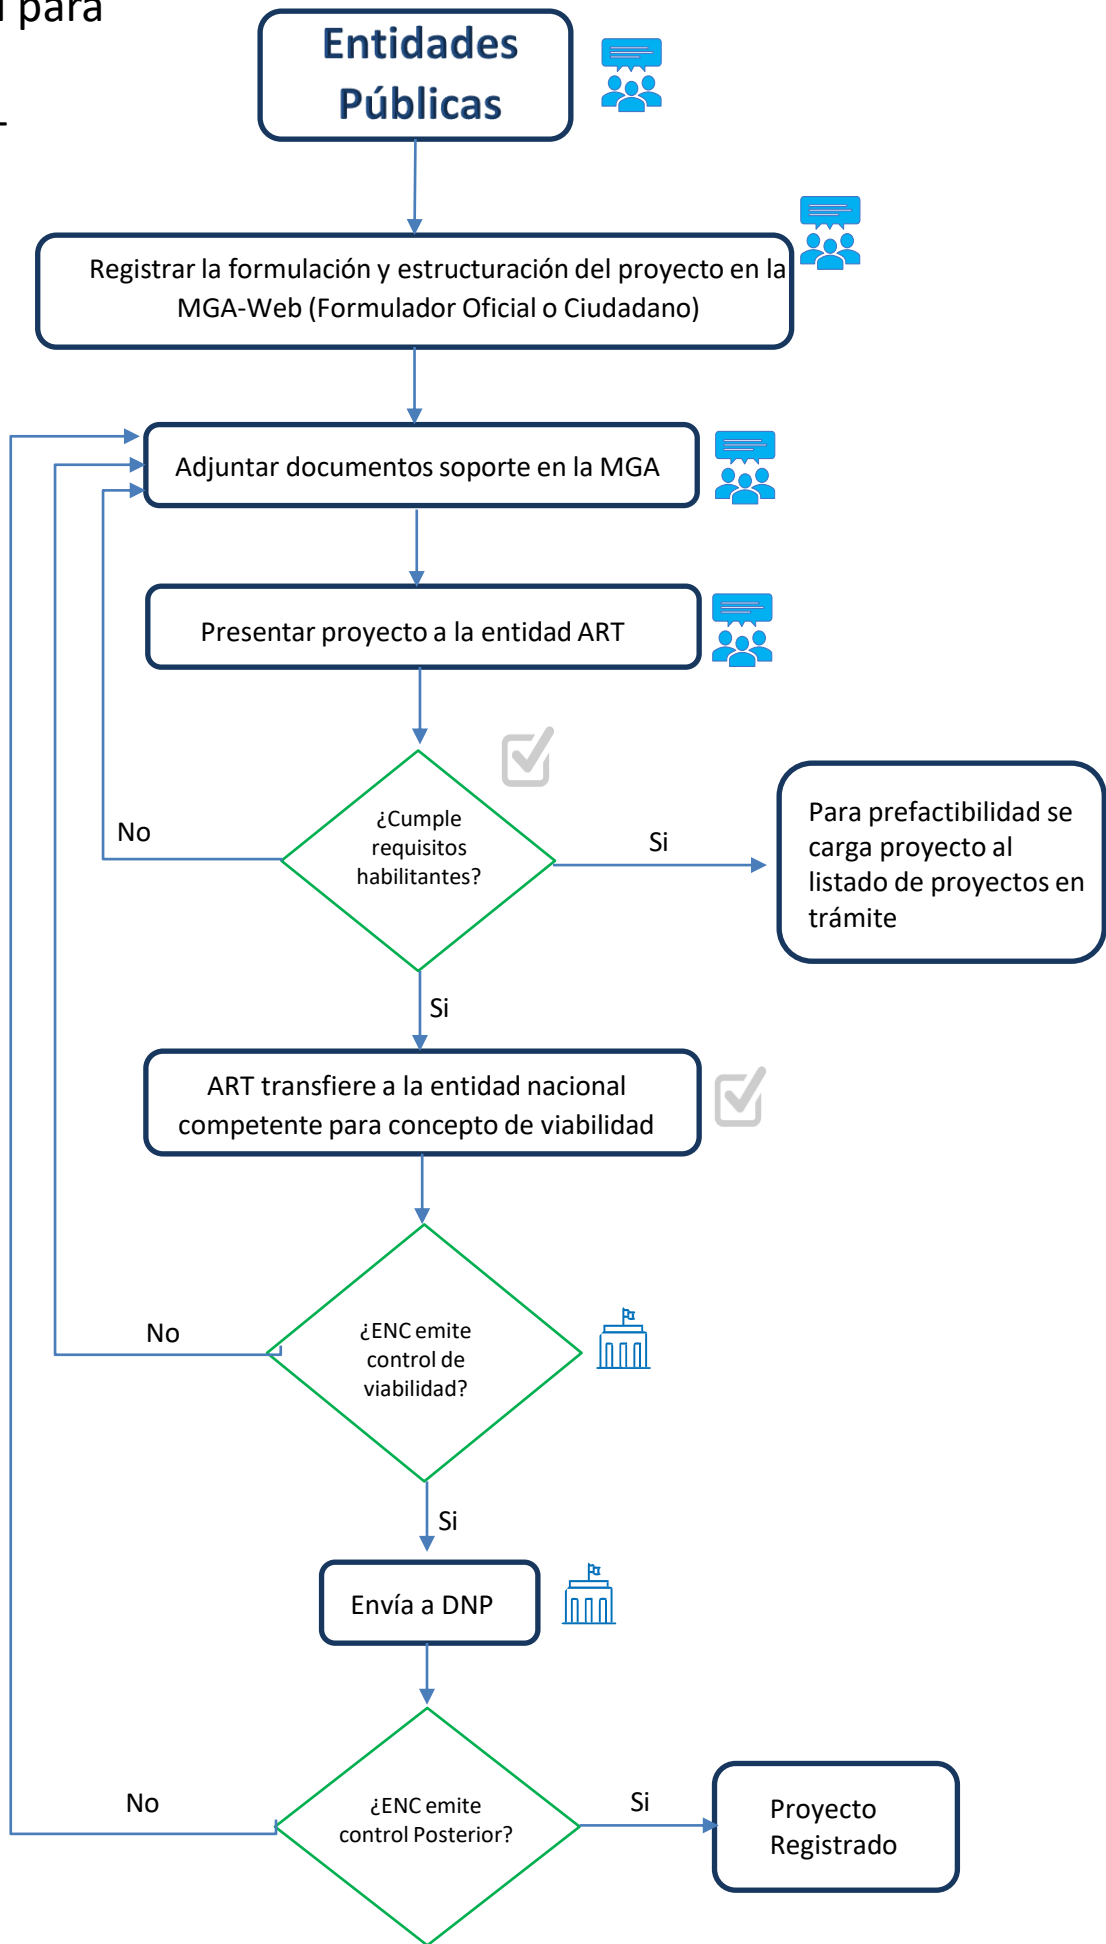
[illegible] para

Entidades Públicas

Registrar la formulación y estructuración del proyecto en la MGA-Web (Formulador Oficial o Ciudadano)

Adjuntar documentos soporte en la MGA

Presentar proyecto a la entidad ART

¿Cumple requisitos habilitantes?

No

Si

Para prefactibilidad se carga proyecto al listado de proyectos en trámite

Si

ART transfiere a la entidad nacional competente para concepto de viabilidad

¿ENC emite control de viabilidad?

No

Si

Envía a DNP

¿ENC emite control Posterior?

No

Si

Proyecto Registrado